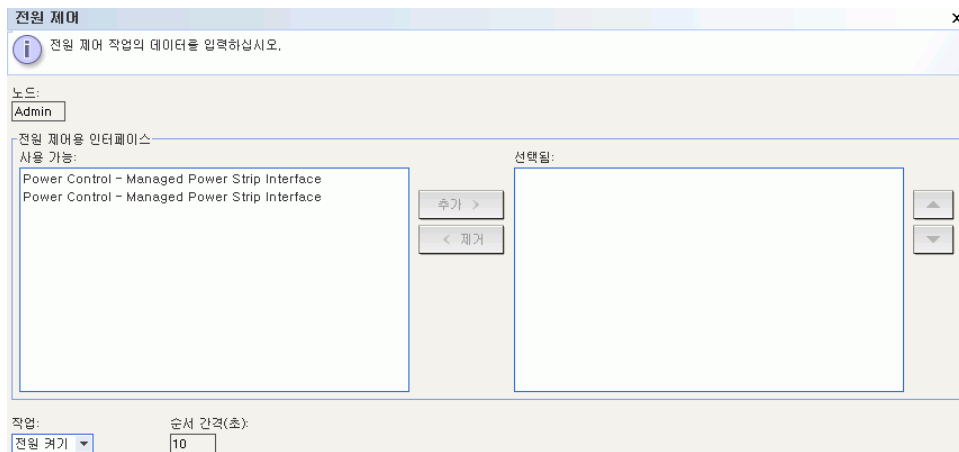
전원 제어

x

전원 제어 작업의 데이터를 입력하십시오.

노드:

Admin

전원 제어용 인터페이스

사용 가능:

Power Control - Managed Power Strip Interface
Power Control - Managed Power Strip Interface

추가 >

< 제거

선택됨:

작업:

전원 켜기

순서 간격(초):

10